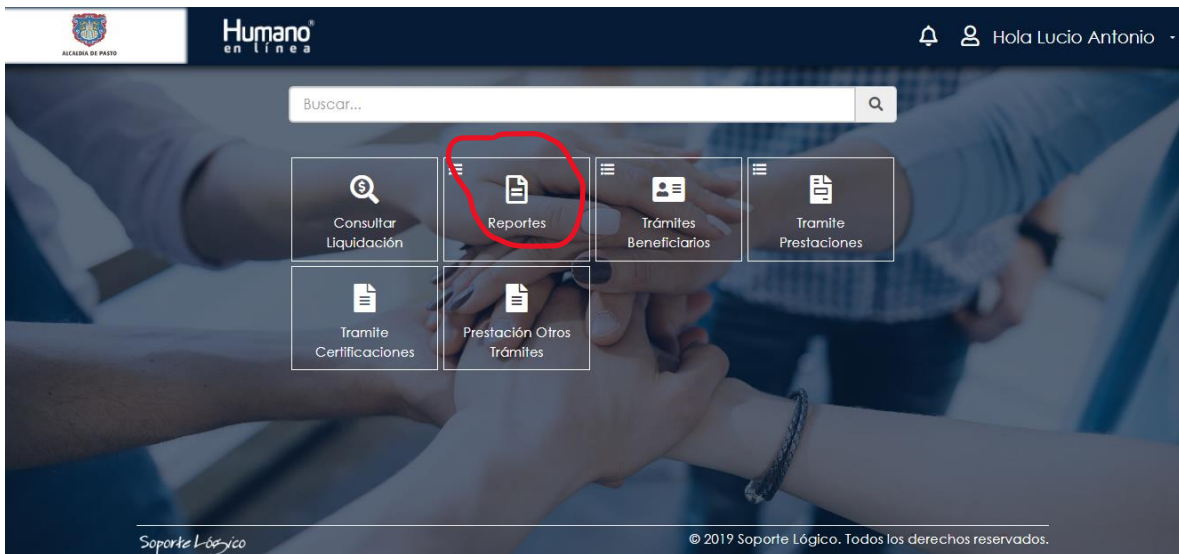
ALCALDÍA DE PASTO

Humano® en línea

Hola Lucio Antonio

Buscar...

Consultar Liquidación

Reportes

Trámites Beneficiarios

Tramite Prestaciones

Tramite Certificaciones

Prestación Otros Trámites

Soporte Lógico

© 2019 Soporte Lógico. Todos los derechos reservados.